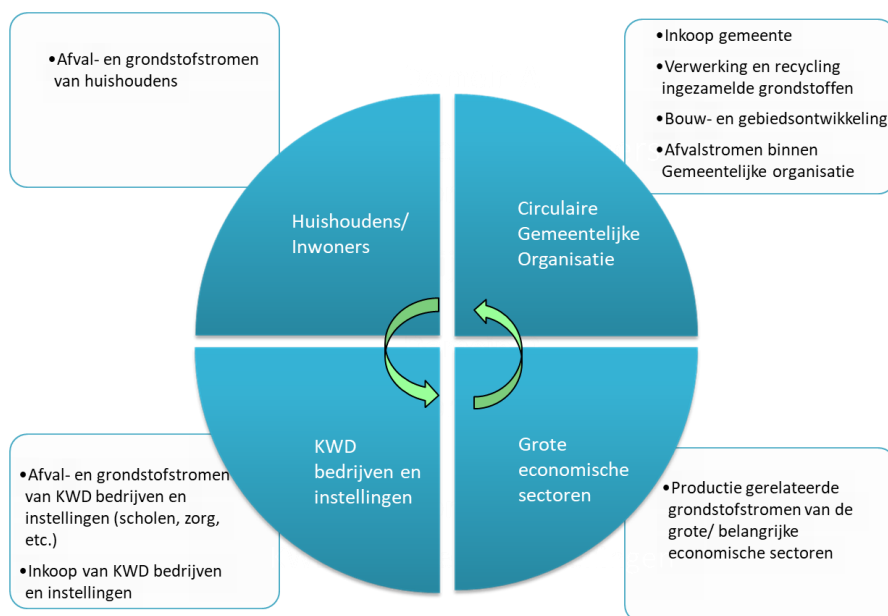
•Afval- en grondstofstromen van huishoudens

•Inkoop gemeente

•Verwerking en recycling ingezamelde grondstoffen

•Bouw- en gebiedsontwikkeling

•Afvalstromen binnen Gemeentelijke organisatie

Huishoudens/ Inwoners

Circulaire Gemeentelijke Organisatie

KWD bedrijven en instellingen

Grote economische sectoren

•Afval- en grondstofstromen van KWD bedrijven en instellingen (scholen, zorg, etc.)

•Inkoop van KWD bedrijven en instellingen

•Productie gerelateerde grondstofstromen van de grote/ belangrijke economische sectoren